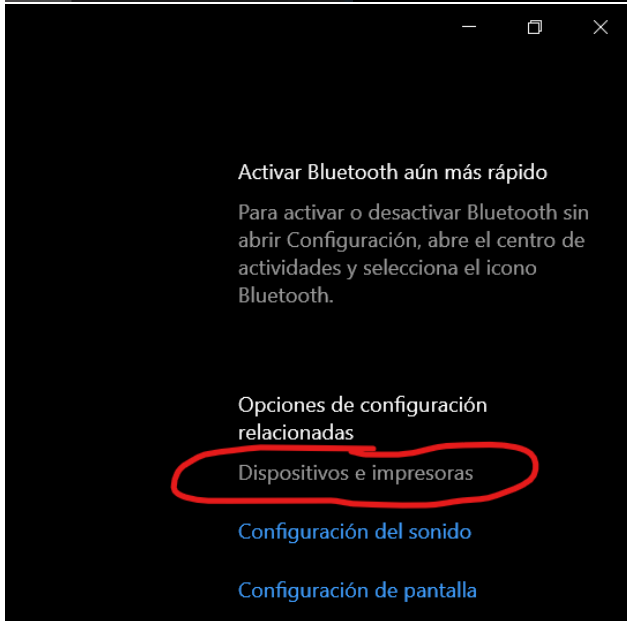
Activar Bluetooth aún más rápido

Para activar o desactivar Bluetooth sin abrir Configuración, abre el centro de actividades y selecciona el icono Bluetooth.

Opciones de configuración relacionadas

Dispositivos e impresoras

Configuración del sonido

Configuración de pantalla